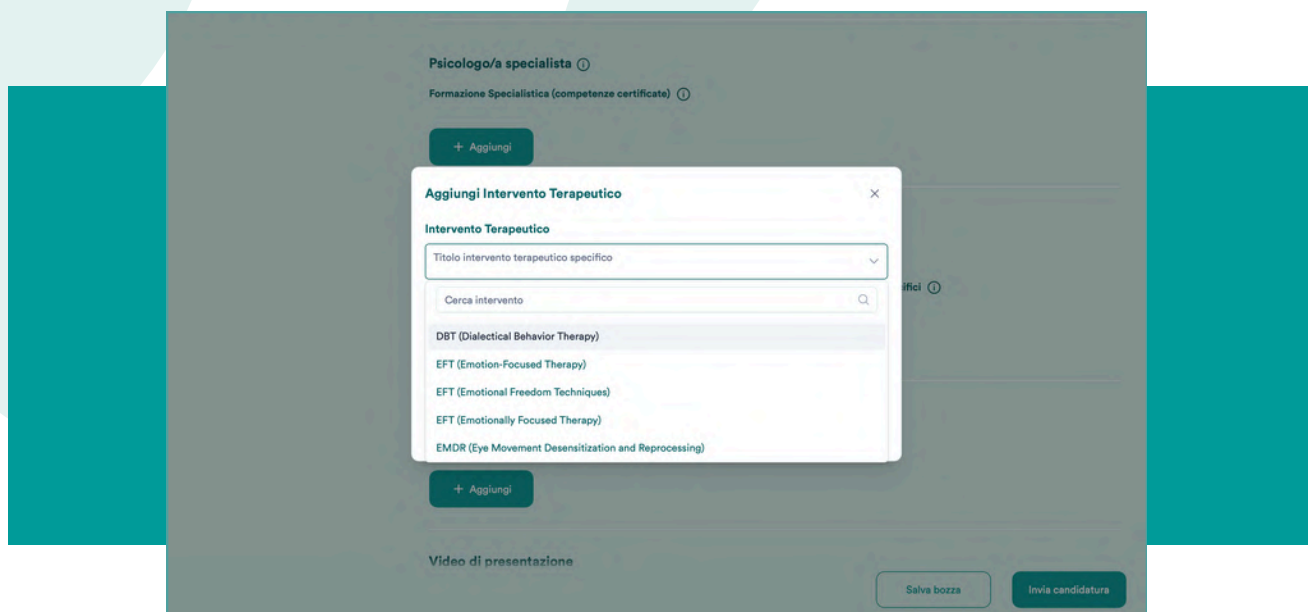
Psicologo/a specialista ⓘ

Formazione Specialistica (competenze certificate) ⓘ

+ Aggiungi

Aggiungi Intervento Terapeutico

×

Intervento Terapeutico

Titolo intervento terapeutico specifico

Cerca intervento

DBT (Dialectical Behavior Therapy)

EFT (Emotion-Focused Therapy)

EFT (Emotional Freedom Techniques)

EFT (Emotionally Focused Therapy)

EMDR (Eye Movement Desensitization and Reprocessing)

ifici ⓘ

+ Aggiungi

Video di presentazione

Salva bozza

Invia candidatura